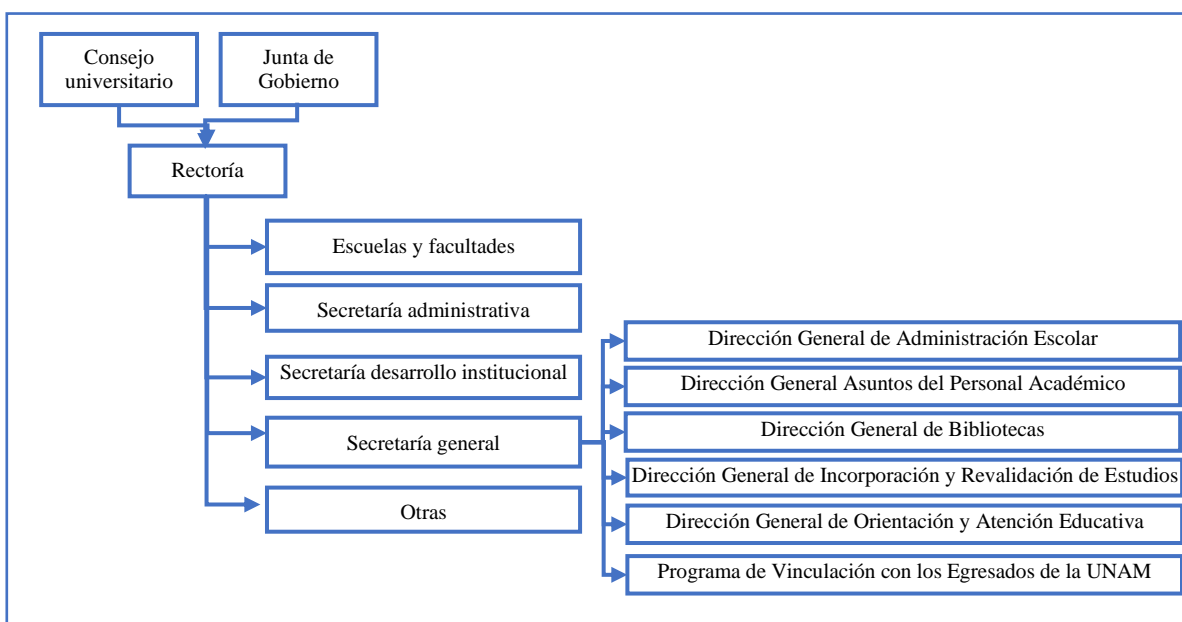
Consejo universitario

Junta de Gobierno

Rectoría

Escuelas y facultades

Secretaría administrativa

Secretaría desarrollo institucional

Secretaría general

Otras

Dirección General de Administración Escolar

Dirección General Asuntos del Personal Académico

Dirección General de Bibliotecas

Dirección General de Incorporación y Revalidación de Estudios

Dirección General de Orientación y Atención Educativa

Programa de Vinculación con los Egresados de la UNAM